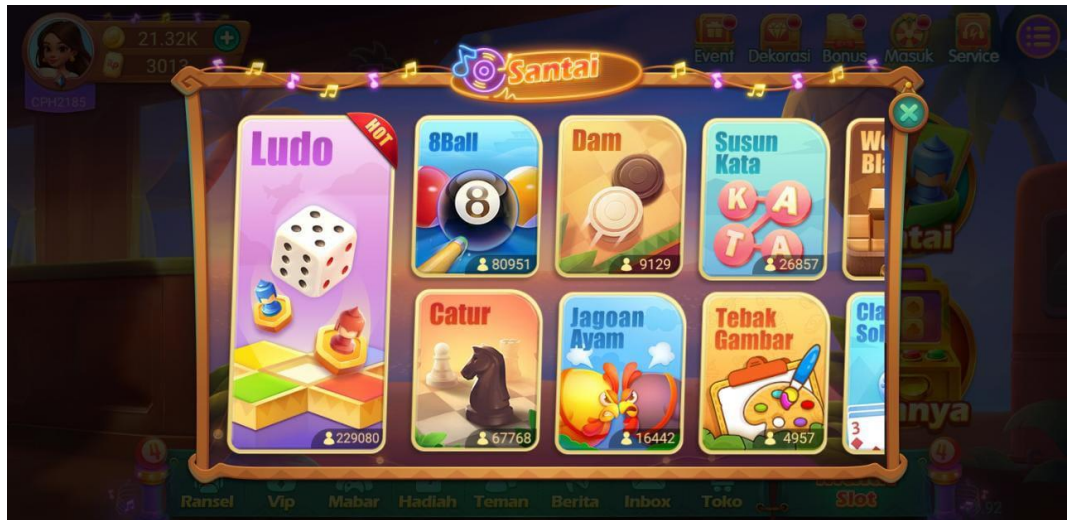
CPH2185
21.32K
3013
Event Dekorasi Bonus Masuk Service
Santai
Ludo
HOT
229080
8Ball
80951
Dam
9129
Susun Kata
K A T A
26857
W
Bl
Catur
67768
Jagoan Ayam
16442
Tebak Gambar
4957
Cla
Sol
tai
nya
Ransel Vip Mabar Hadiah Teman Berita Inbox Toko
Slot